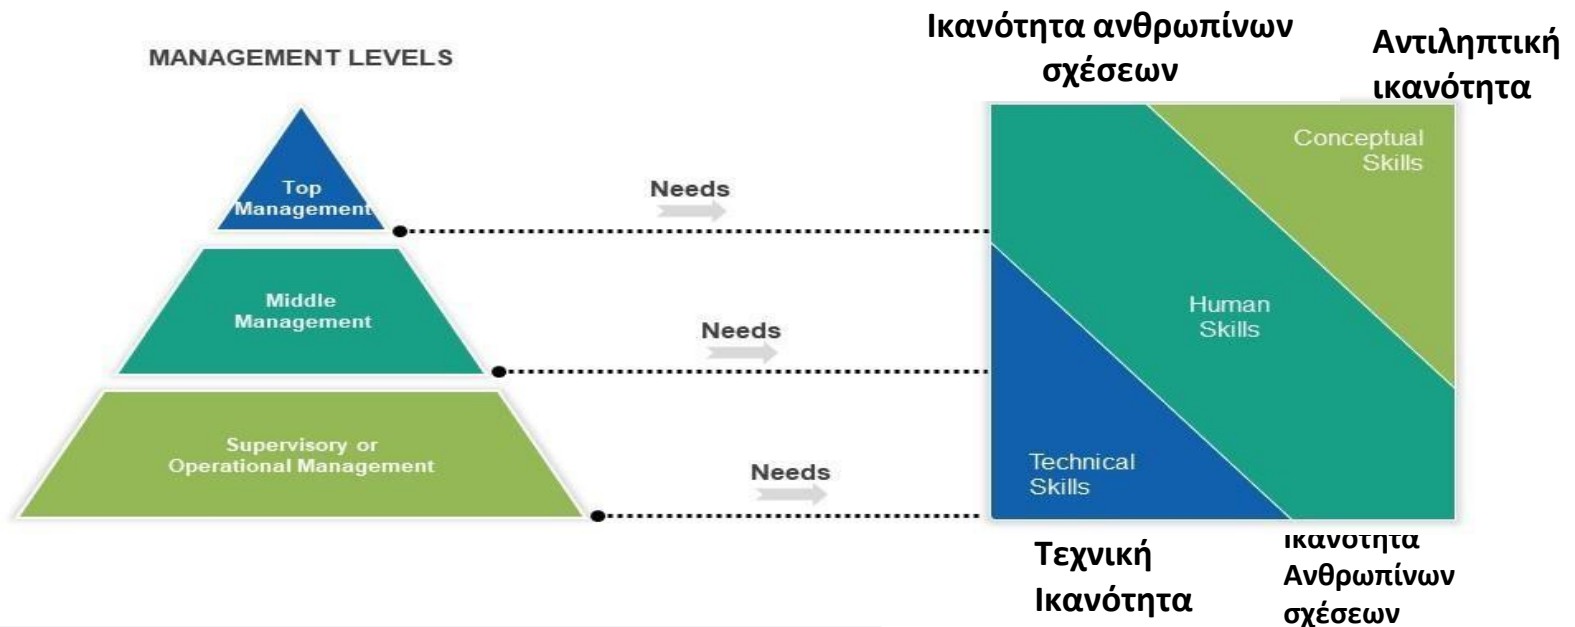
MANAGEMENT LEVELS

Ικανότητα ανθρωπίνων σχέσεων

Αντιληπτική ικανότητα

Top Management

Middle Management

Supervisory or Operational Management

Needs

Needs

Needs

Conceptual Skills

Human Skills

Technical Skills

Τεχνική Ικανότητα

Ικανότητα Ανθρωπίνων σχέσεων